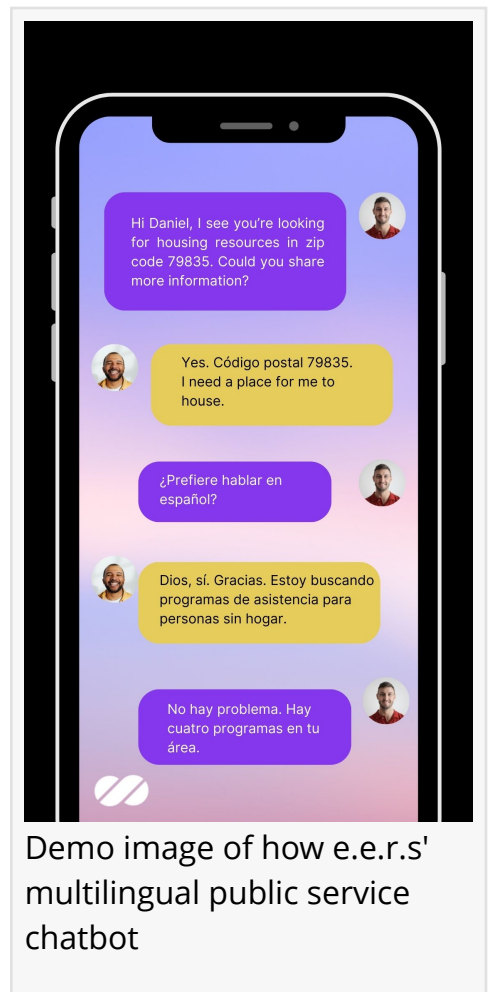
Hi Daniel, I see you're looking for housing resources in zip code 79835. Could you share more information?

Yes. Código postal 79835. I need a place for me to house.

¿Prefiere hablar en español?

Dios, sí. Gracias. Estoy buscando programas de asistencia para personas sin hogar.

No hay problema. Hay cuatro programas en tu área.

Demo image of how e.e.r.s' multilingual public service chatbot